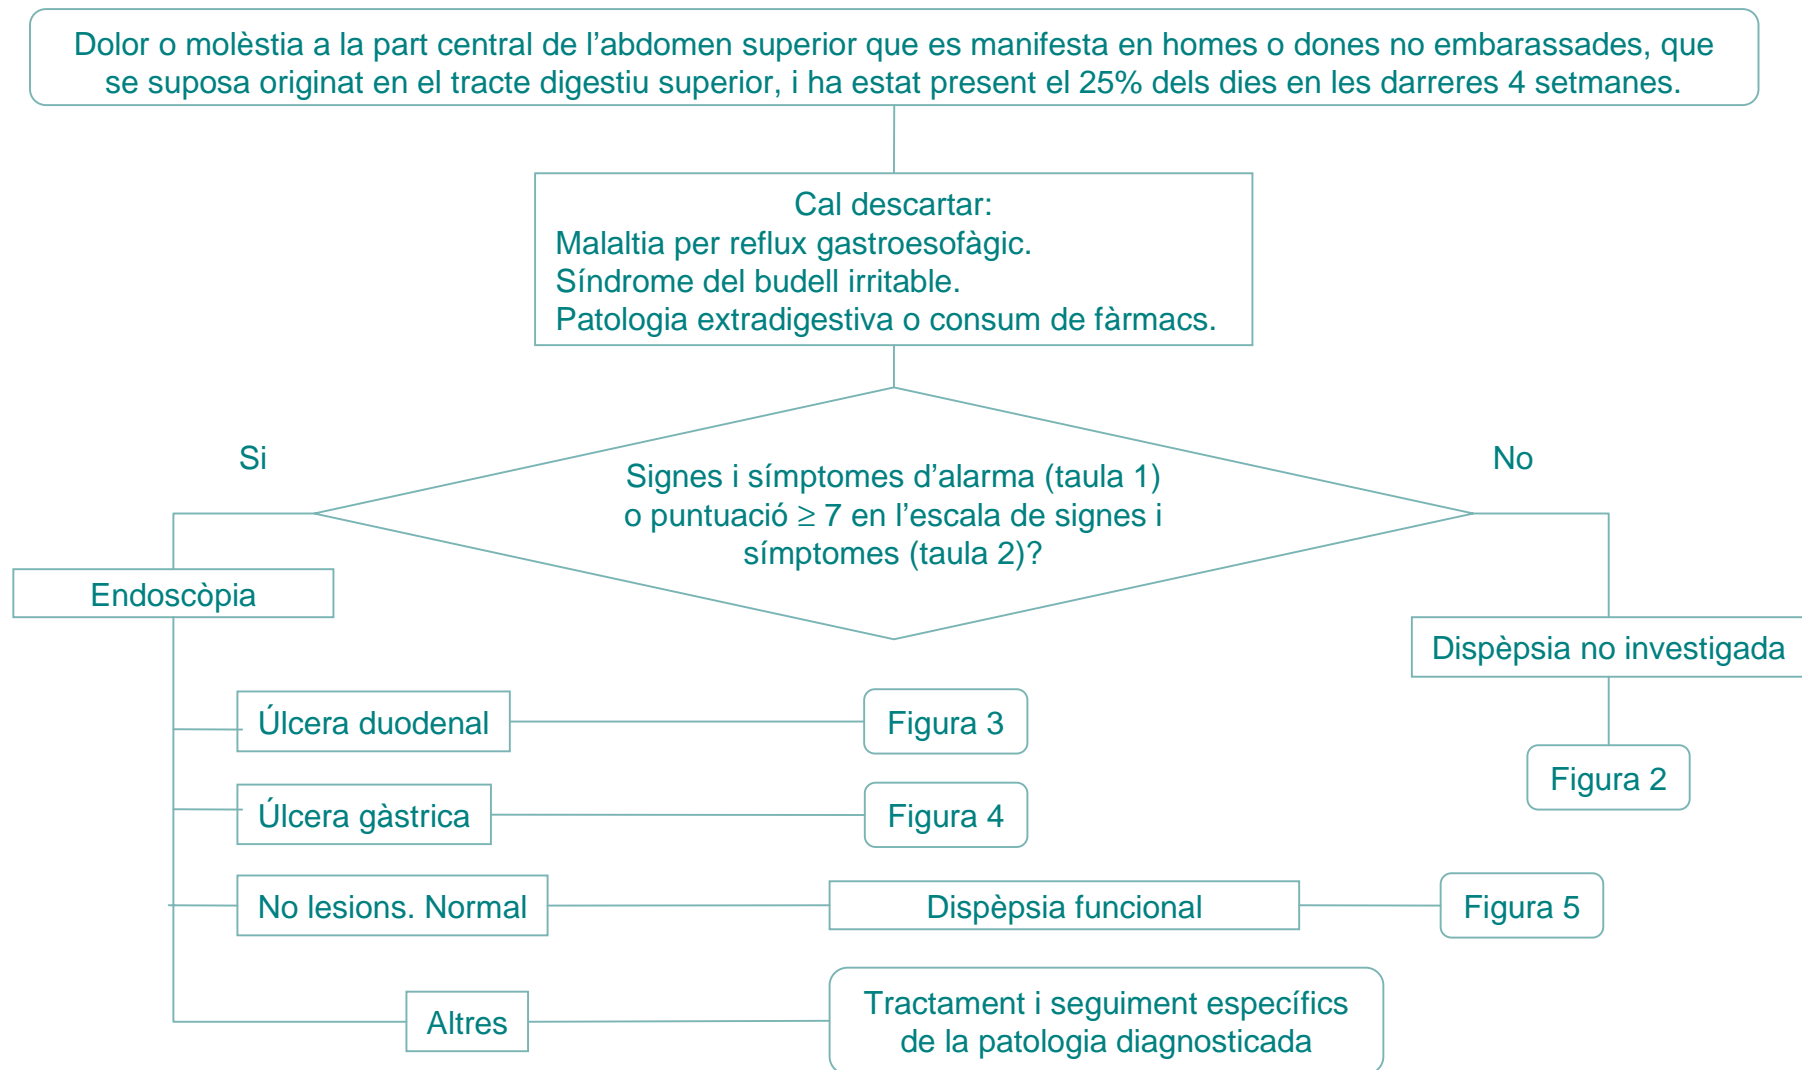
Dolor o molèstia a la part central de l'abdomen superior que es manifesta en homes o dones no embarassades, que se suposa originat en el tracte digestiu superior, i ha estat present el 25% dels dies en les darreres 4 setmanes.

Cal descartar:
Malaltia per reflux gastroesofàgic.
Síndrome del budell irritable.
Patologia extradigestiva o consum de fàrmacs.

Si

No

Signes i símptomes d'alarma (taula 1) o puntuació $\geq$ 7 en l'escala de signes i símptomes (taula 2)?

Endoscòpia

Dispèpsia no investigada

Úlcera duodenal

Figura 3

Figura 2

Úlcera gàstrica

Figura 4

No lesions. Normal

Dispèpsia funcional

Figura 5

Altres

Tractament i seguiment específics de la patologia diagnosticada